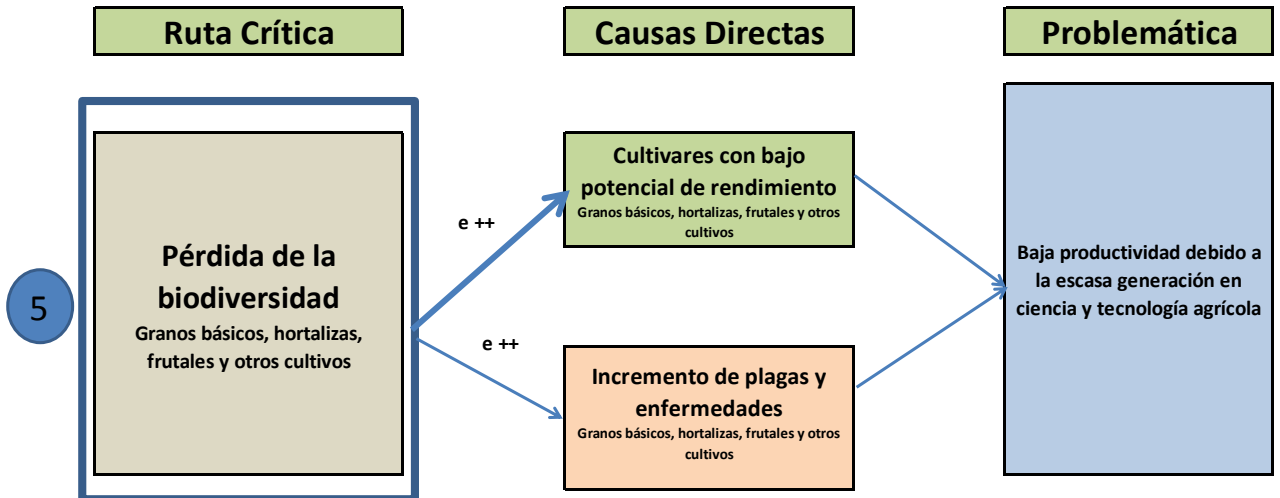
Ruta Crítica

Causas Directas

Problemática

5

Pérdida de la biodiversidad
Granos básicos, hortalizas, frutales y otros cultivos

e ++

e ++

Cultivares con bajo potencial de rendimiento
Granos básicos, hortalizas, frutales y otros cultivos

Incremento de plagas y enfermedades
Granos básicos, hortalizas, frutales y otros cultivos

Baja productividad debido a la escasa generación en ciencia y tecnología agrícola